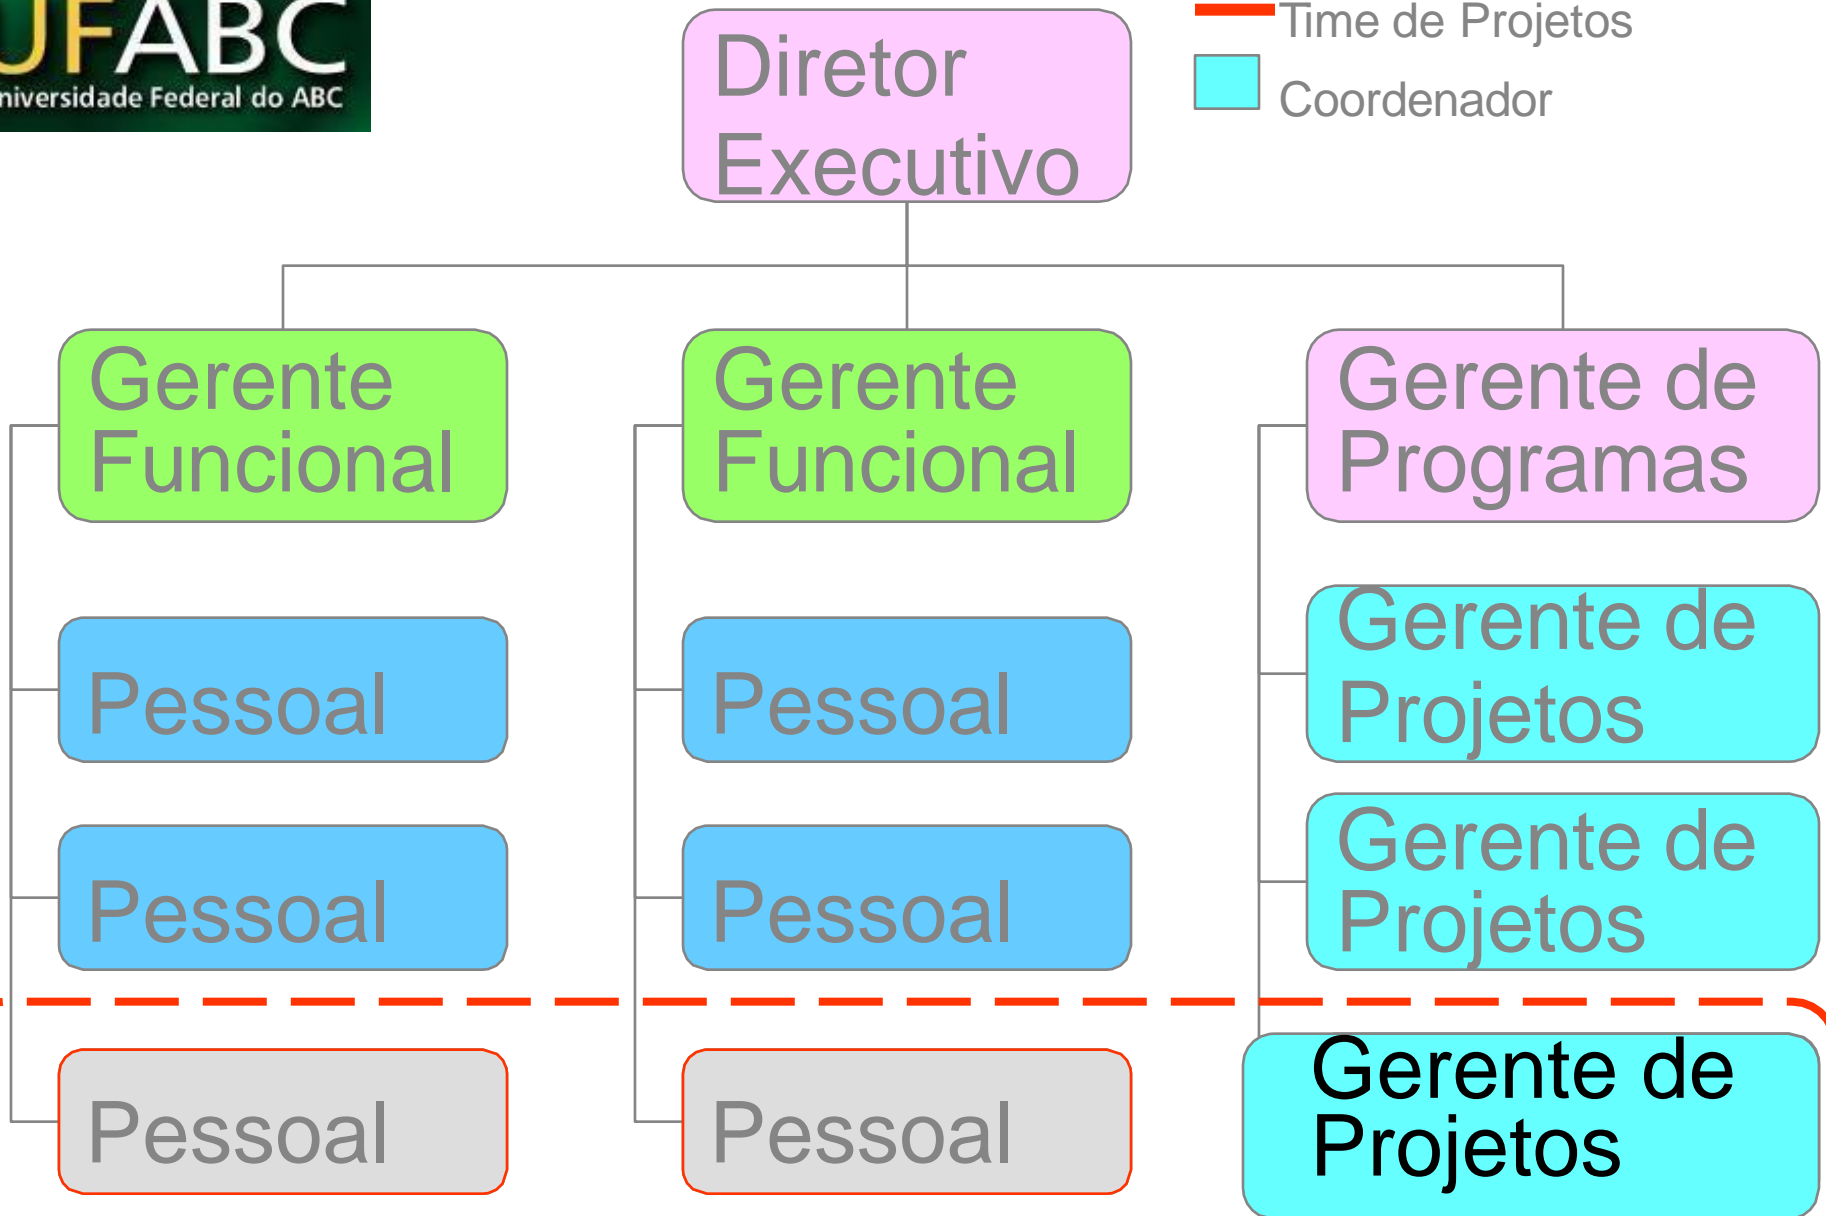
UFABC
niversidade Federal do ABC

Diretor Executivo

Time de Projetos
Coordenador

Gerente Funcional

Gerente Funcional

Gerente de Programas

Pessoal

Pessoal

Gerente de Projetos

Pessoal

Pessoal

Gerente de Projetos

Pessoal

Pessoal

Gerente de Projetos